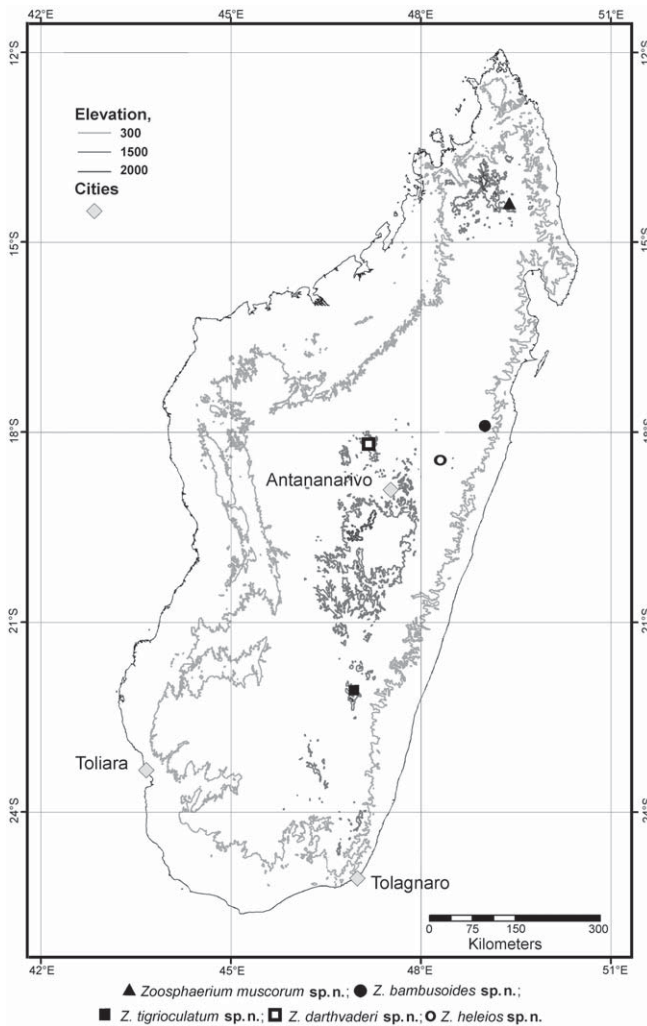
42°E 45°E 48°E 51°E

12°S 12°S

Elevation,
300
1500
2000
Cities

15°S 15°S

18°S 18°S

Antananarivo

21°S 21°S

Toliara

24°S 24°S

Tolagnaro

0 75 150 300
Kilometers

42°E 45°E 48°E 51°E

▲ Zoosphaerium muscorum sp. n.; ● Z. bambusoides sp. n.; ■ Z. tigrioculatum sp. n.; □ Z. darthvaderi sp. n.; O Z. heleios sp. n.